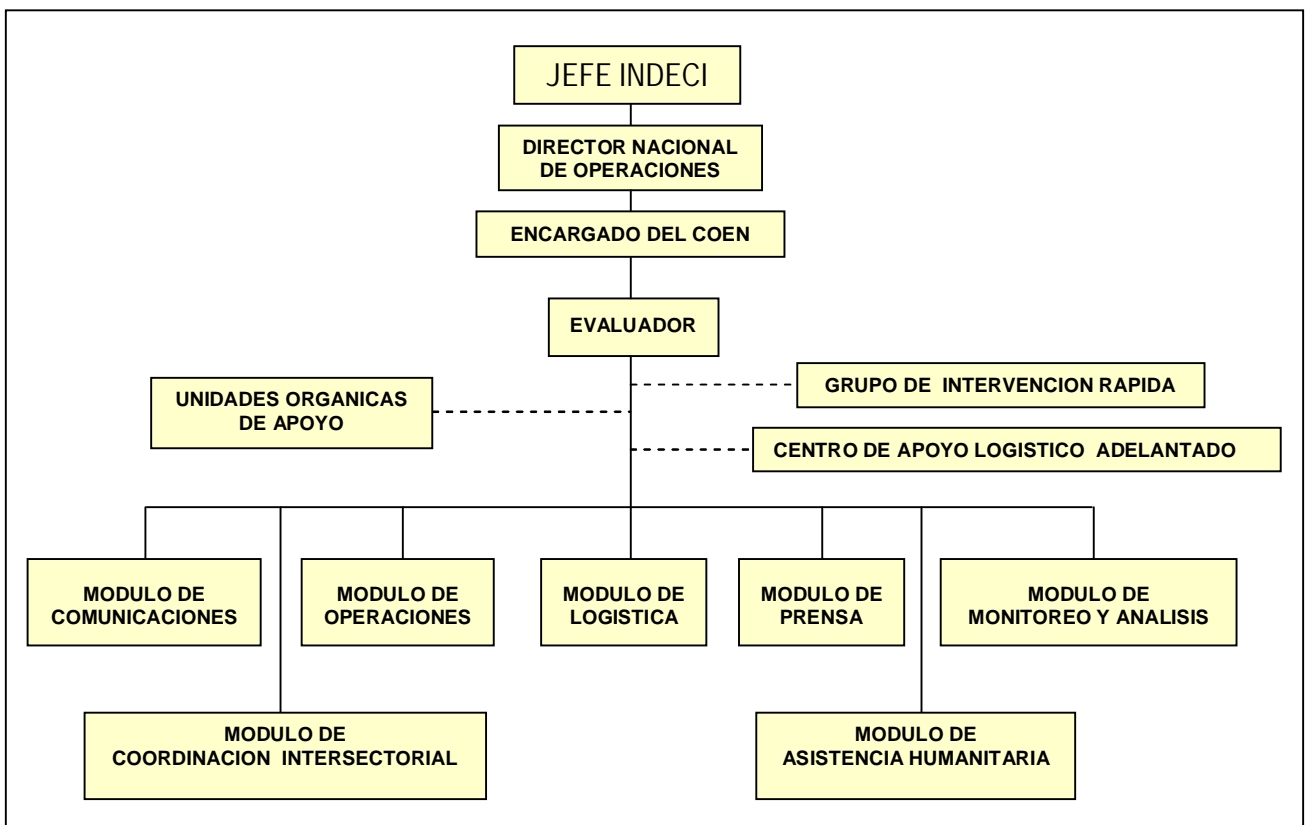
JEFE INDECI

DIRECTOR NACIONAL DE OPERACIONES

ENCARGADO DEL COEN

EVALUADOR

GRUPO DE INTERVENCION RAPIDA

UNIDADES ORGANICAS DE APOYO

CENTRO DE APOYO LOGISTICO ADELANTADO

MODULO DE COMUNICACIONES

MODULO DE OPERACIONES

MODULO DE LOGISTICA

MODULO DE PRENSA

MODULO DE MONITOREO Y ANALISIS

MODULO DE COORDINACION INTERSECTORIAL

MODULO DE ASISTENCIA HUMANITARIA